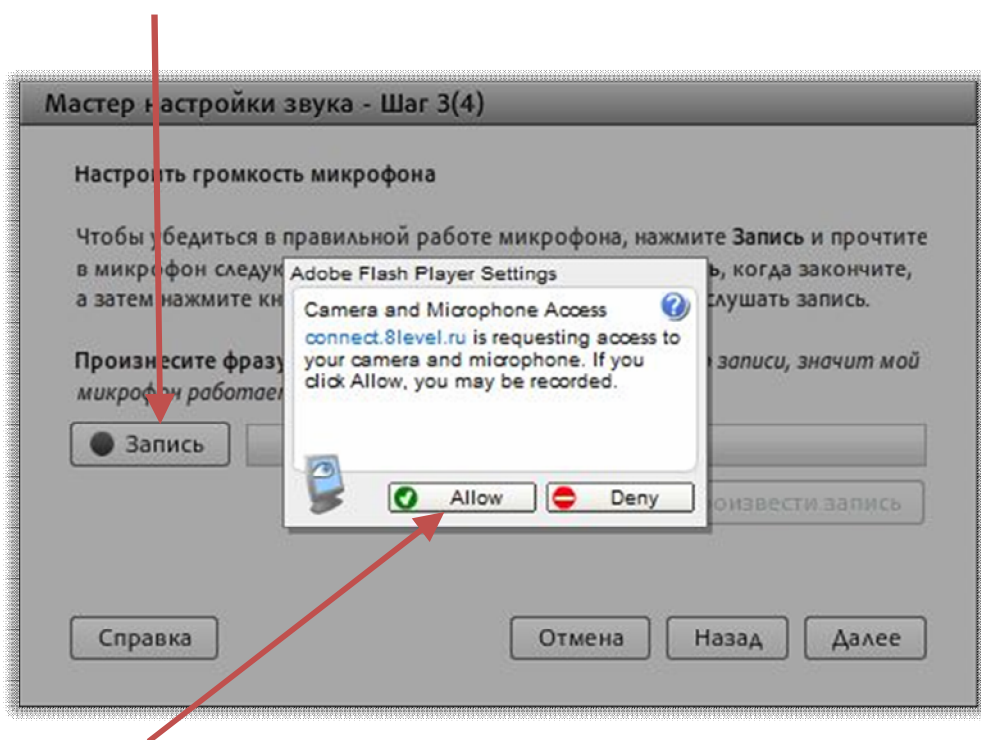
Мастер настройки звука - Шаг 3(4)

Настроить громкость микрофона

Чтобы убедиться в правильной работе микрофона, нажмите **Запись** и прочтите в микрофон следу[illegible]ь, когда закончите, а затем нажмите кн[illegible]слушать запись.

Произнесите фразу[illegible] записи, значит мой микрофон работает

Запись

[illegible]оизвести запись

Adobe Flash Player Settings

Camera and Microphone Access

connect.8level.ru is requesting access to your camera and microphone. If you click Allow, you may be recorded.

Allow

Deny

Справка

Отмена

Назад

Далее